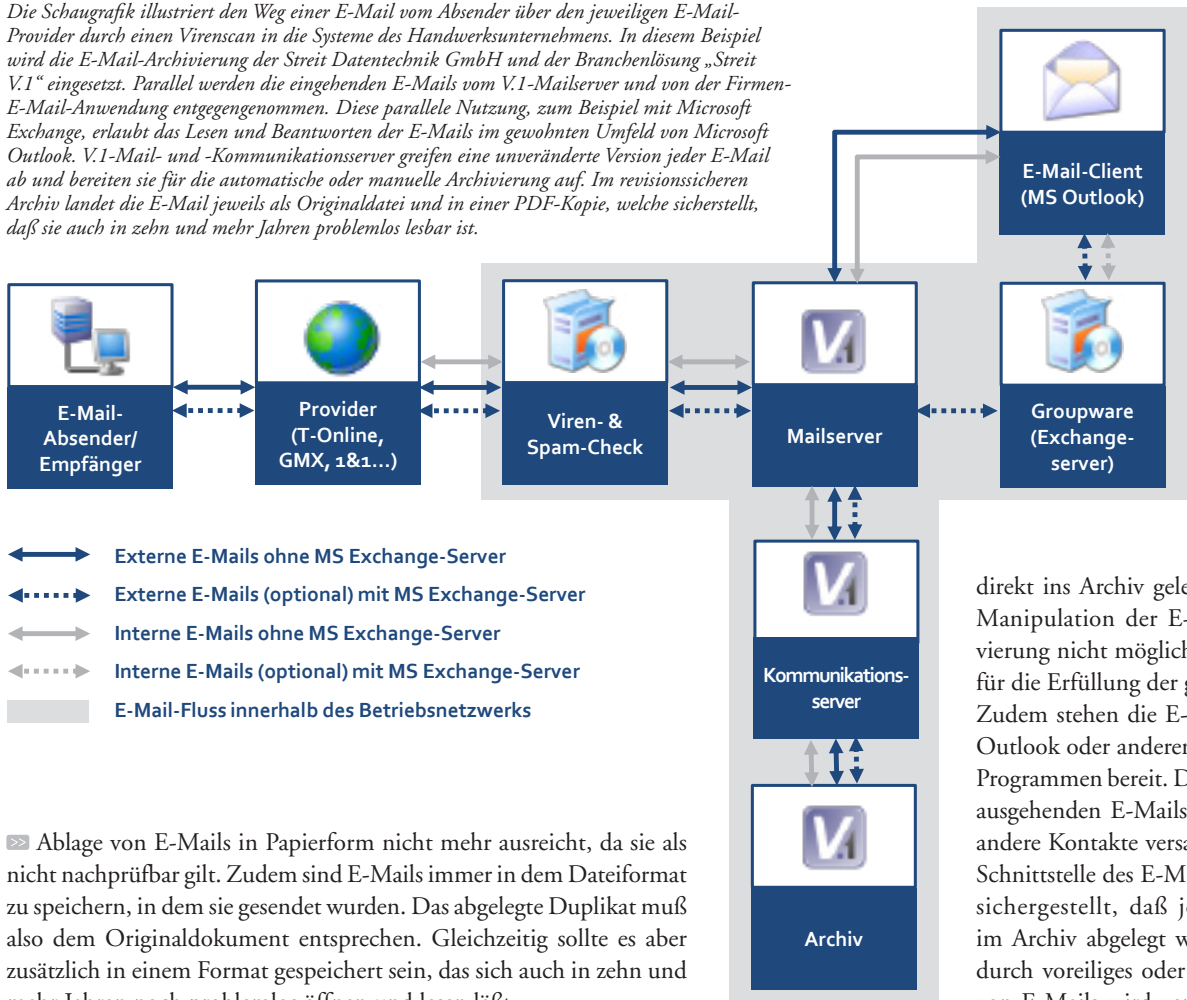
Die Schaugrafik illustriert den Weg einer E-Mail vom Absender über den jeweiligen E-Mail-Provider durch einen Virenscan in die Systeme des Handwerksunternehmens. In diesem Beispiel wird die E-Mail-Archivierung der Streit Datentechnik GmbH und der Branchenlösung „Streit V.1" eingesetzt. Parallel werden die eingehenden E-Mails vom V.1-Mailserver und von der Firmen-E-Mail-Anwendung entgegengenommen. Diese parallele Nutzung, zum Beispiel mit Microsoft Exchange, erlaubt das Lesen und Beantworten der E-Mails im gewohnten Umfeld von Microsoft Outlook. V.1-Mail- und -Kommunikationsserver greifen eine unveränderte Version jeder E-Mail ab und bereiten sie für die automatische oder manuelle Archivierung auf. Im revisionssicheren Archiv landet die E-Mail jeweils als Originaldatei und in einer PDF-Kopie, welche sicherstellt, daß sie auch in zehn und mehr Jahren problemlos lesbar ist.

E-Mail-Client (MS Outlook)

E-Mail-Absender/ Empfänger

Provider (T-Online, GMX, 1&1...)

Viren- & Spam-Check

Mailserver

Groupware (Exchange-server)

Externe E-Mails ohne MS Exchange-Server
Externe E-Mails (optional) mit MS Exchange-Server
Interne E-Mails ohne MS Exchange-Server
Interne E-Mails (optional) mit MS Exchange-Server
E-Mail-Fluss innerhalb des Betriebsnetzwerks

Kommunikations-server

Archiv

Ablage von E-Mails in Papierform nicht mehr ausreicht, da sie als nicht nachprüfbar gilt. Zudem sind E-Mails immer in dem Dateiformat zu speichern, in dem sie gesendet wurden. Das abgelegte Duplikat muß also dem Originaldokument entsprechen. Gleichzeitig sollte es aber zusätzlich in einem Format gespeichert sein, das sich auch in zehn und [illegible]

direkt ins Archiv gele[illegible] Manipulation der E-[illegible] vierung nicht möglich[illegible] für die Erfüllung der g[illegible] Zudem stehen die E-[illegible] Outlook oder andere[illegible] Programmen bereit. D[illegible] ausgehenden E-Mails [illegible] andere Kontakte versa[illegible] Schnittstelle des E-M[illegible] sichergestellt, daß j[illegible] im Archiv abgelegt w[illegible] durch voreiliges oder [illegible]